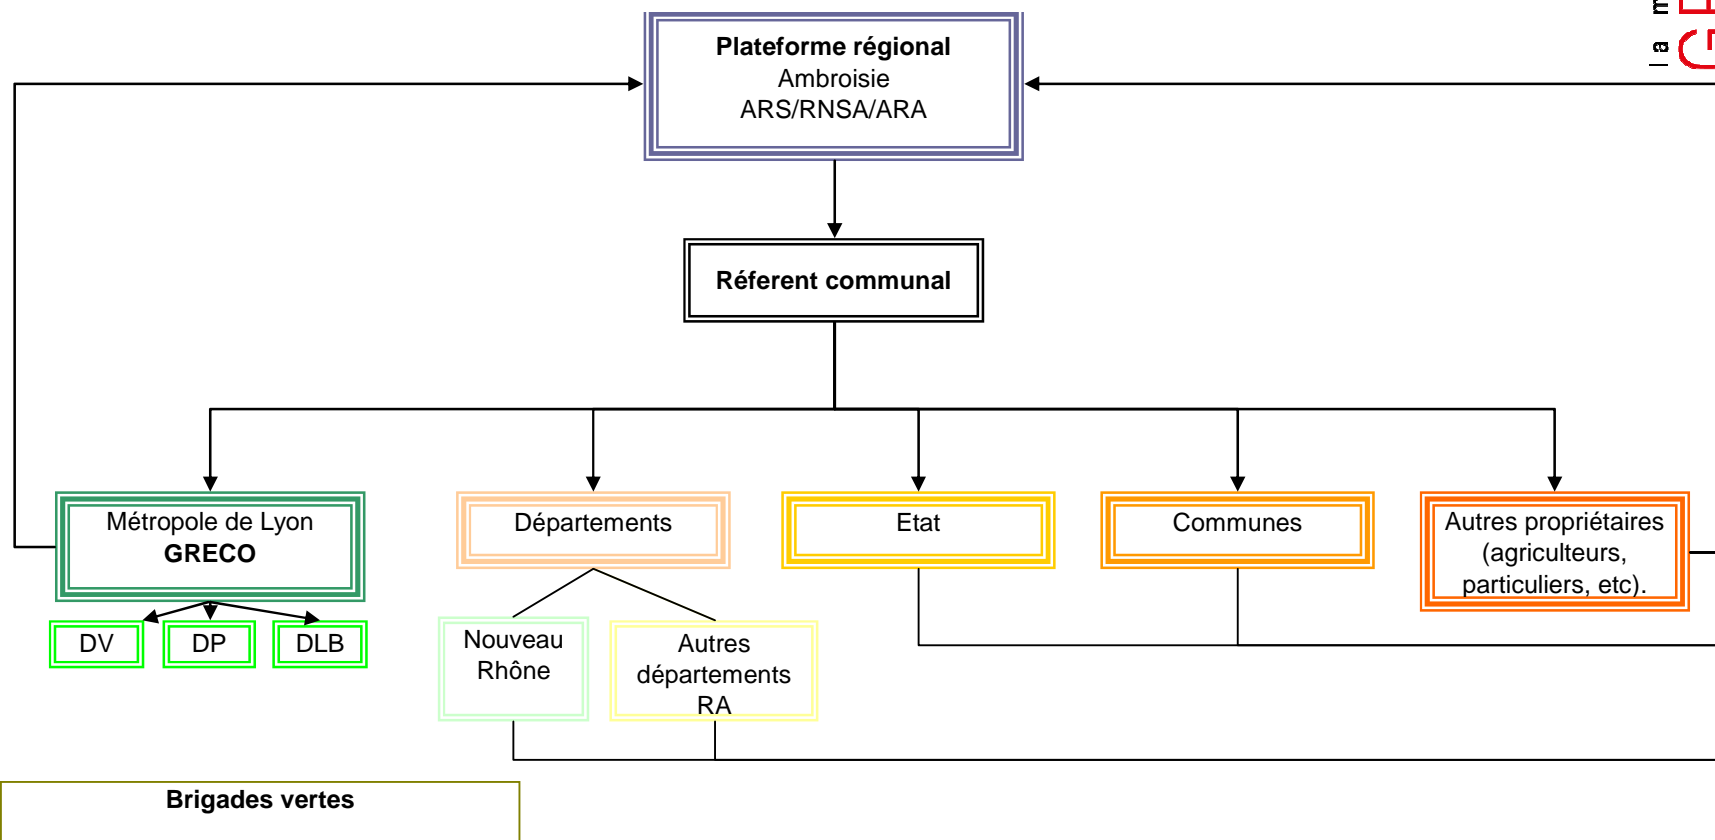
Plateforme régional
Ambroisie
ARS/RNSA/ARA

Réferent communal

Métropole de Lyon
GRECO

DV

DP

DLB

Départements

Nouveau Rhône

Autres départements RA

Etat

Communes

Autres propriétaires (agriculteurs, particuliers, etc).

Brigades vertes